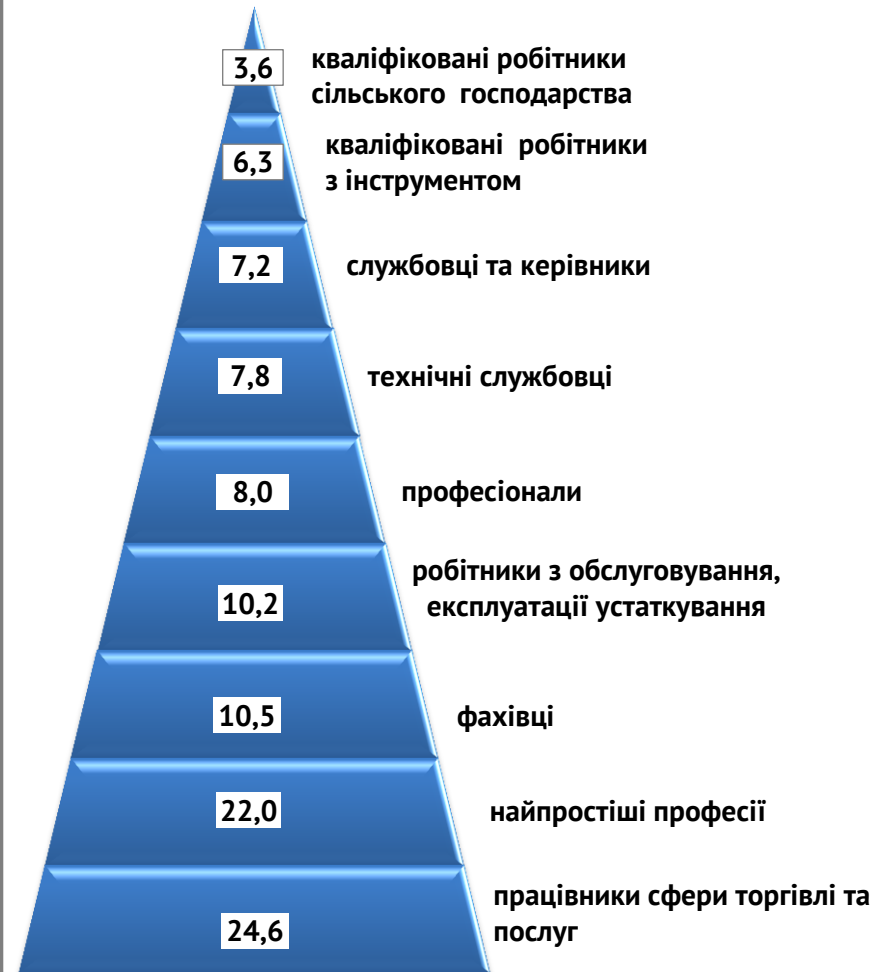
3,6 кваліфіковані робітники сільського господарства

6,3 кваліфіковані робітники з інструментом

7,2 службовці та керівники

7,8 технічні службовці

8,0 професіонали

10,2 робітники з обслуговування, експлуатації устаткування

10,5 фахівці

22,0 найпростіші професії

24,6 працівники сфери торгівлі та послуг